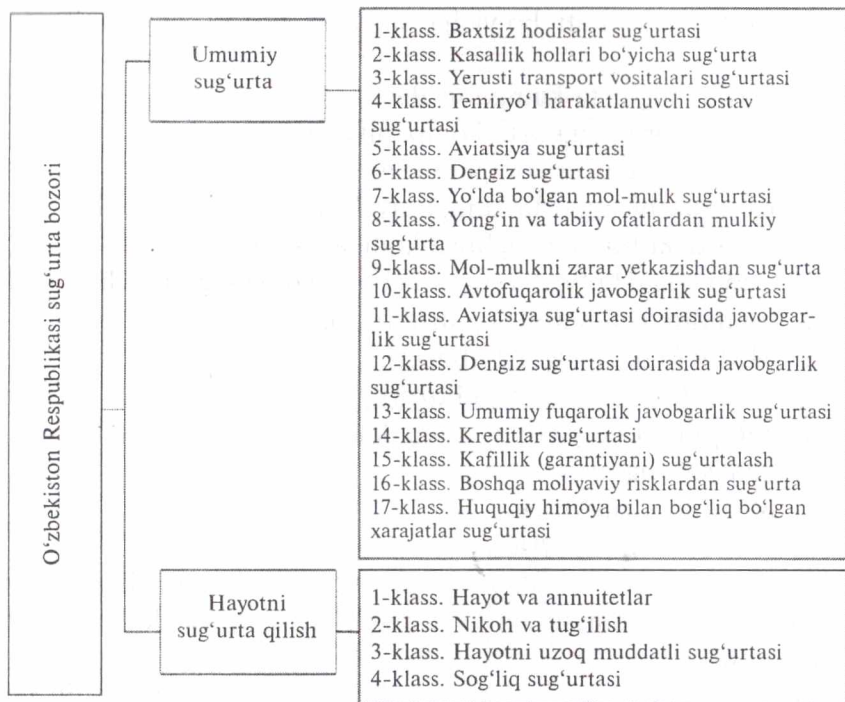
O'zbekiston Respublikasi sug'urta bozori

Umumiy sug'urta

1-klass. Baxtsiz hodisalar sug'urtasi
2-klass. Kasallik hollari bo'yicha sug'urta
3-klass. Yerusti transport vositalari sug'urtasi
4-klass. Temiryo'l harakatlanuvchi sostav sug'urtasi
5-klass. Aviatsiya sug'urtasi
6-klass. Dengiz sug'urtasi
7-klass. Yo'lda bo'lgan mol-mulk sug'urtasi
8-klass. Yong'in va tabiiy ofatlardan mulkiy sug'urta
9-klass. Mol-mulkni zarar yetkazishdan sug'urta
10-klass. Avtofuqarolik javobgarlik sug'urtasi
11-klass. Aviatsiya sug'urtasi doirasida javobgarlik sug'urtasi
12-klass. Dengiz sug'urtasi doirasida javobgarlik sug'urtasi
13-klass. Umumiy fuqarolik javobgarlik sug'urtasi
14-klass. Kreditlar sug'urtasi
15-klass. Kafillik (garantiyani) sug'urtalash
16-klass. Boshqa moliyaviy risklardan sug'urta
17-klass. Huquqiy himoya bilan bog'liq bo'lgan xarajatlar sug'urtasi

Hayotni sug'urta qilish

1-klass. Hayot va annuitetlar
2-klass. Nikoh va tug'ilish
3-klass. Hayotni uzoq muddatli sug'urtasi
4-klass. Sog'liq sug'urtasi